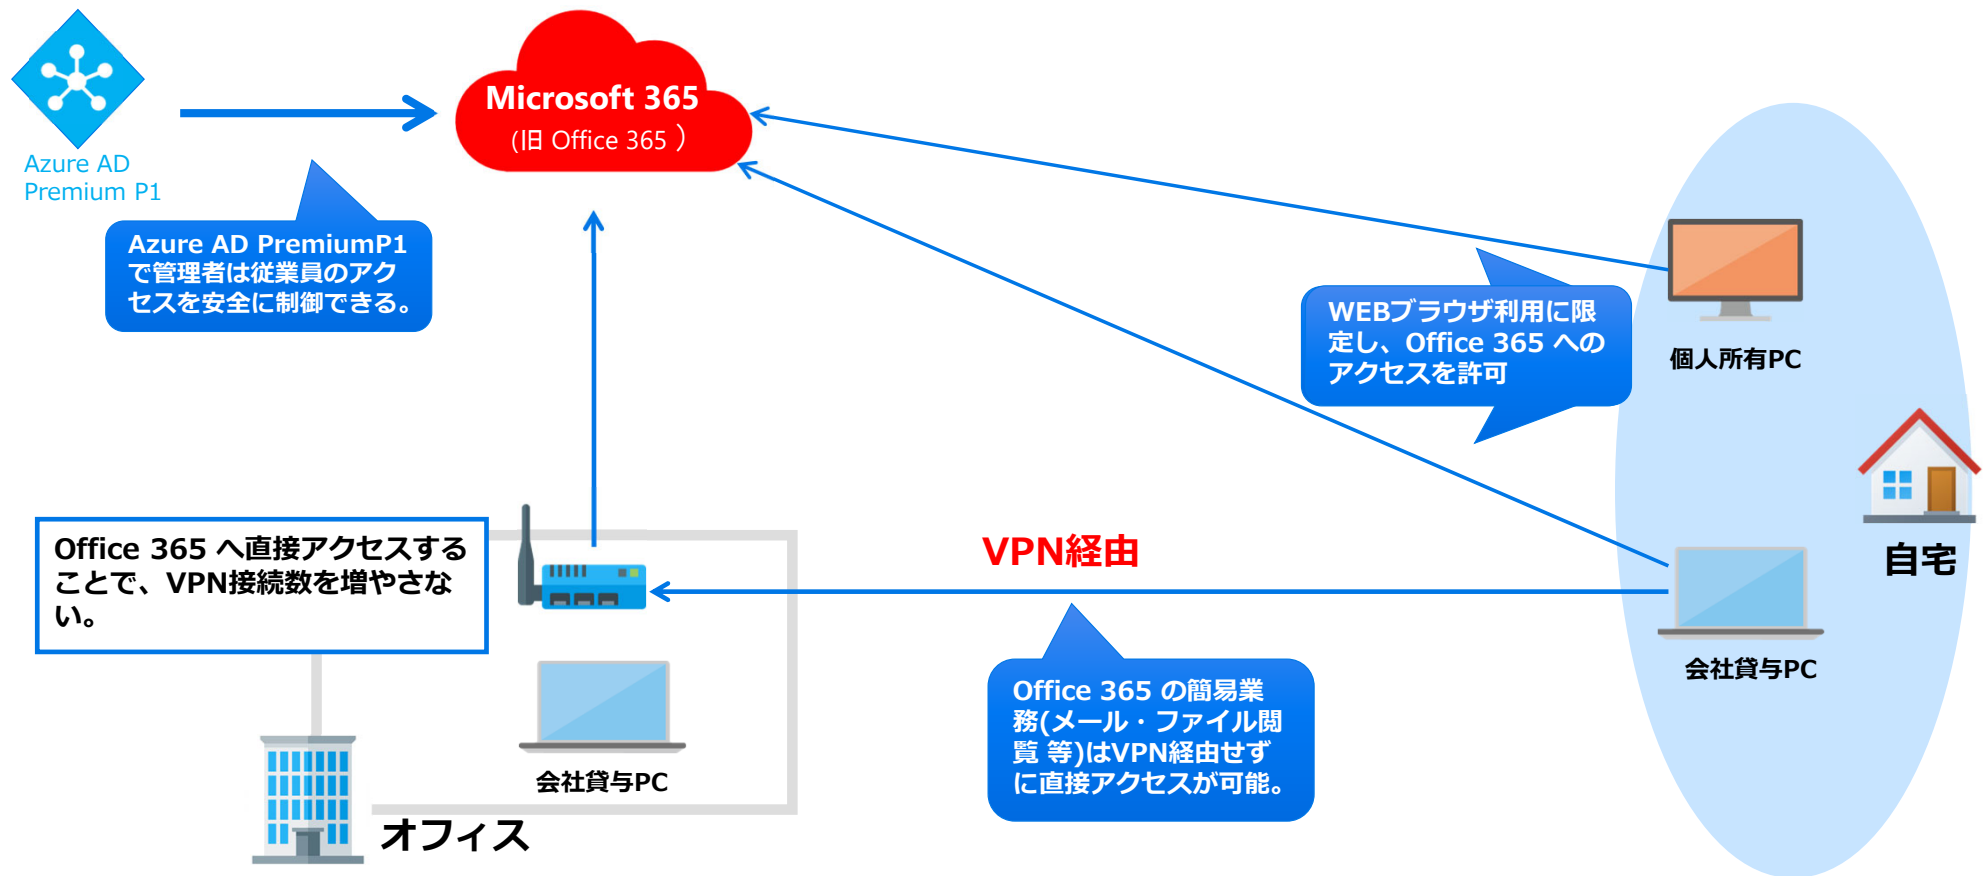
Azure AD Premium P1

Microsoft 365
(旧 Office 365 )

Azure AD PremiumP1で管理者は従業員のアクセスを安全に制御できる。

WEBブラウザ利用に限定し、Office 365 へのアクセスを許可

個人所有PC

自宅

Office 365 へ直接アクセスすることで、VPN接続数を増やさない。

VPN経由

会社貸与PC

Office 365 の簡易業務(メール・ファイル閲覧 等)はVPN経由せずに直接アクセスが可能。

会社貸与PC

オフィス